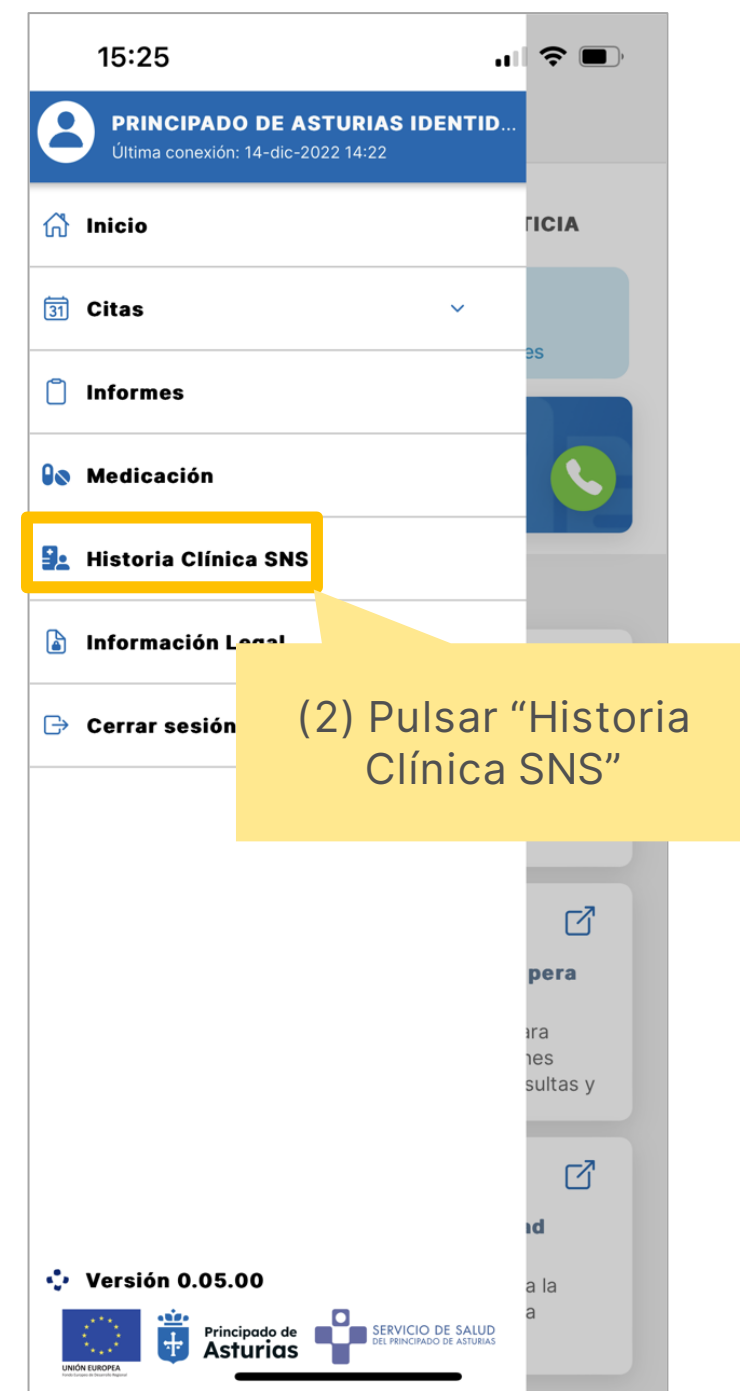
15:25

PRINCIPADO DE ASTURIAS IDENTID...
Última conexión: 14-dic-2022 14:22

Inicio

31 Citas

Informes

Medicación

Historia Clínica SNS

Información Legal

Cerrar sesión

TICIA

es

(2) Pulsar “Historia Clínica SNS”

pera

ara
nes
sultas y

ad

a la
a

Versión 0.05.00

UNIÓN EUROPEA
Fondo Europeo de Desarrollo Regional

Principado de Asturias

SERVICIO DE SALUD
DEL PRINCIPADO DE ASTURIAS